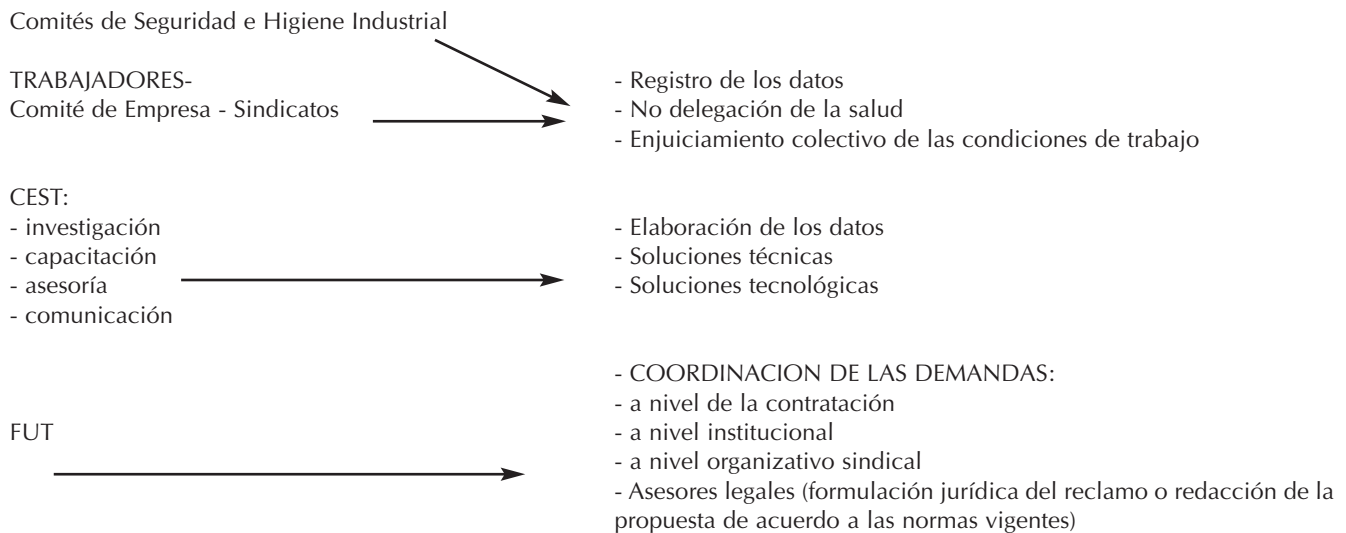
Comités de Seguridad e Higiene Industrial

TRABAJADORES-
Comité de Empresa - Sindicatos

- Registro de los datos
- No delegación de la salud
- Enjuiciamiento colectivo de las condiciones de trabajo

CEST:
- investigación
- capacitación
- asesoría
- comunicación

- Elaboración de los datos
- Soluciones técnicas
- Soluciones tecnológicas

FUT

- COORDINACION DE LAS DEMANDAS:
- a nivel de la contratación
- a nivel institucional
- a nivel organizativo sindical
- Asesores legales (formulación jurídica del reclamo o redacción de la propuesta de acuerdo a las normas vigentes)